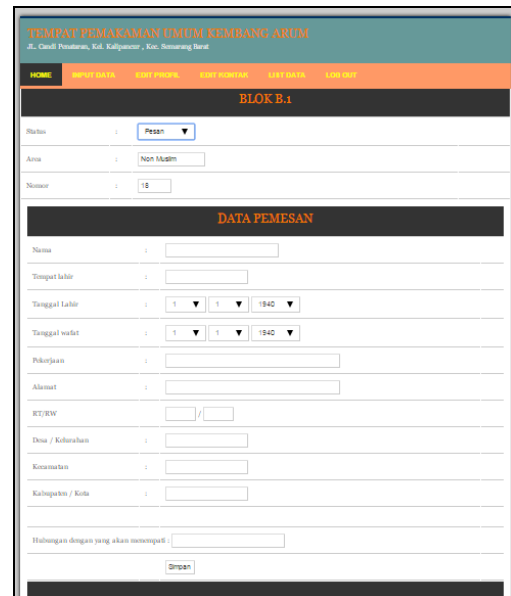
TEMPAT PEMAKAMAN UMUM KEMBANG ARUM
JL. Candi Penataran, Kel. Kalipancur , Kec. Semarang Barat

HOME INPUT DATA EDIT PROFIL EDIT KONTAK LIST DATA LOG OUT

BLOK B.1

| | | |
|---|---|---|
| Status | : | Pesan ▼ |
| Area | : | Non Muslim |
| Nomor | : | 18 |

DATA PEMESAN

| | | |
|---|---|---|
| Nama | : | |
| Tempat lahir | : | |
| Tanggal Lahir | : | 1 ▼ 1 ▼ 1940 ▼ |
| Tanggal wafat | : | 1 ▼ 1 ▼ 1940 ▼ |
| Pekerjaan | : | |
| Alamat | : | |
| RT/RW | : | / |
| Desa / Kelurahan | : | |
| Kecamatan | : | |
| Kabupaten / Kota | : | |

Hubungan dengan yang akan menempati :

Simpan